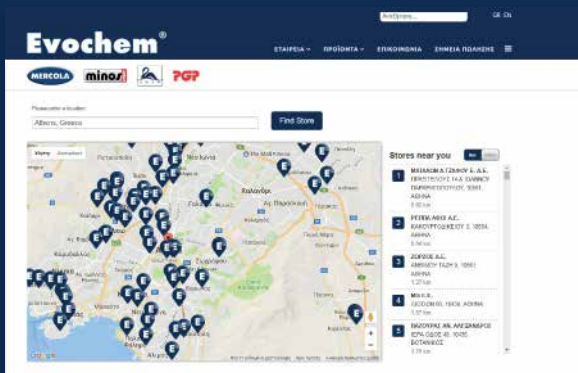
Αναζήτηση... GR EN

Evochem®

ΕΤΑΙΡΕΙΑ ΠΡΟΪΟΝΤΑ ΕΠΙΚΟΙΝΩΝΙΑ ΣΗΜΕΙΑ ΠΩΛΗΣΗΣ

MERCOLA minos PGP

Please enter a location

Athens, Greece

Find Store

Χάρτης Δορυφόρος

Νέα Ιωνία

Χαλάνδρι

Αγ. Παρασκευή

Stores near you

1 ΜΑΧΑΙΡΑΣ ΓΙΩΡΓΟΣ Ε. & Σ. Α.Ε. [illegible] ΑΘΗΝΑ

2 ΡΕΠΠΑ ΑΦΟΙ Α.Ε. ΚΑΚΟΥΡΓΟΔΙΚΕΙΟΥ 3, 10554, ΑΘΗΝΑ

3 ΖΩΡΟΣ Α.Ε. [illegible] ΑΘΗΝΑ

4 ΜΙΛ Ο.Ε. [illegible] ΑΘΗΝΑ

5 ΒΑΖΟΥΡΑΣ ΑΘ. ΑΛΕΞΑΝΔΡΟΣ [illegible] ΒΟΤΑΝΙΚΟΣ

Google